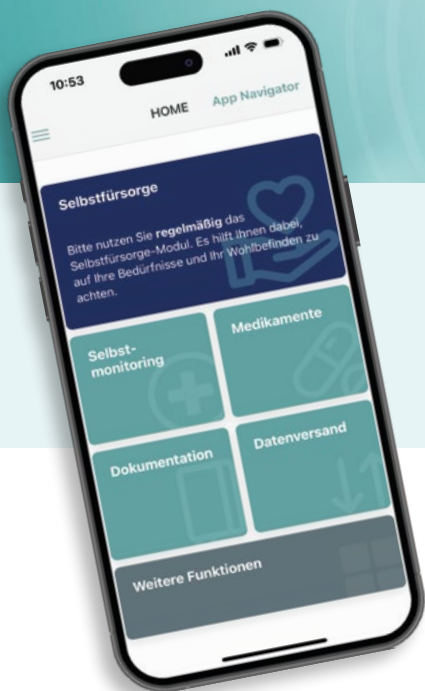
10:53

HOME App Navigator

Selbstfürsorge

Bitte nutzen Sie **regelmäßig** das Selbstfürsorge-Modul. Es hilft Ihnen dabei, auf Ihre Bedürfnisse und Ihr Wohlbefinden zu achten.

Selbst-monitoring

Medikamente

Dokumentation

Datenversand

Weitere Funktionen